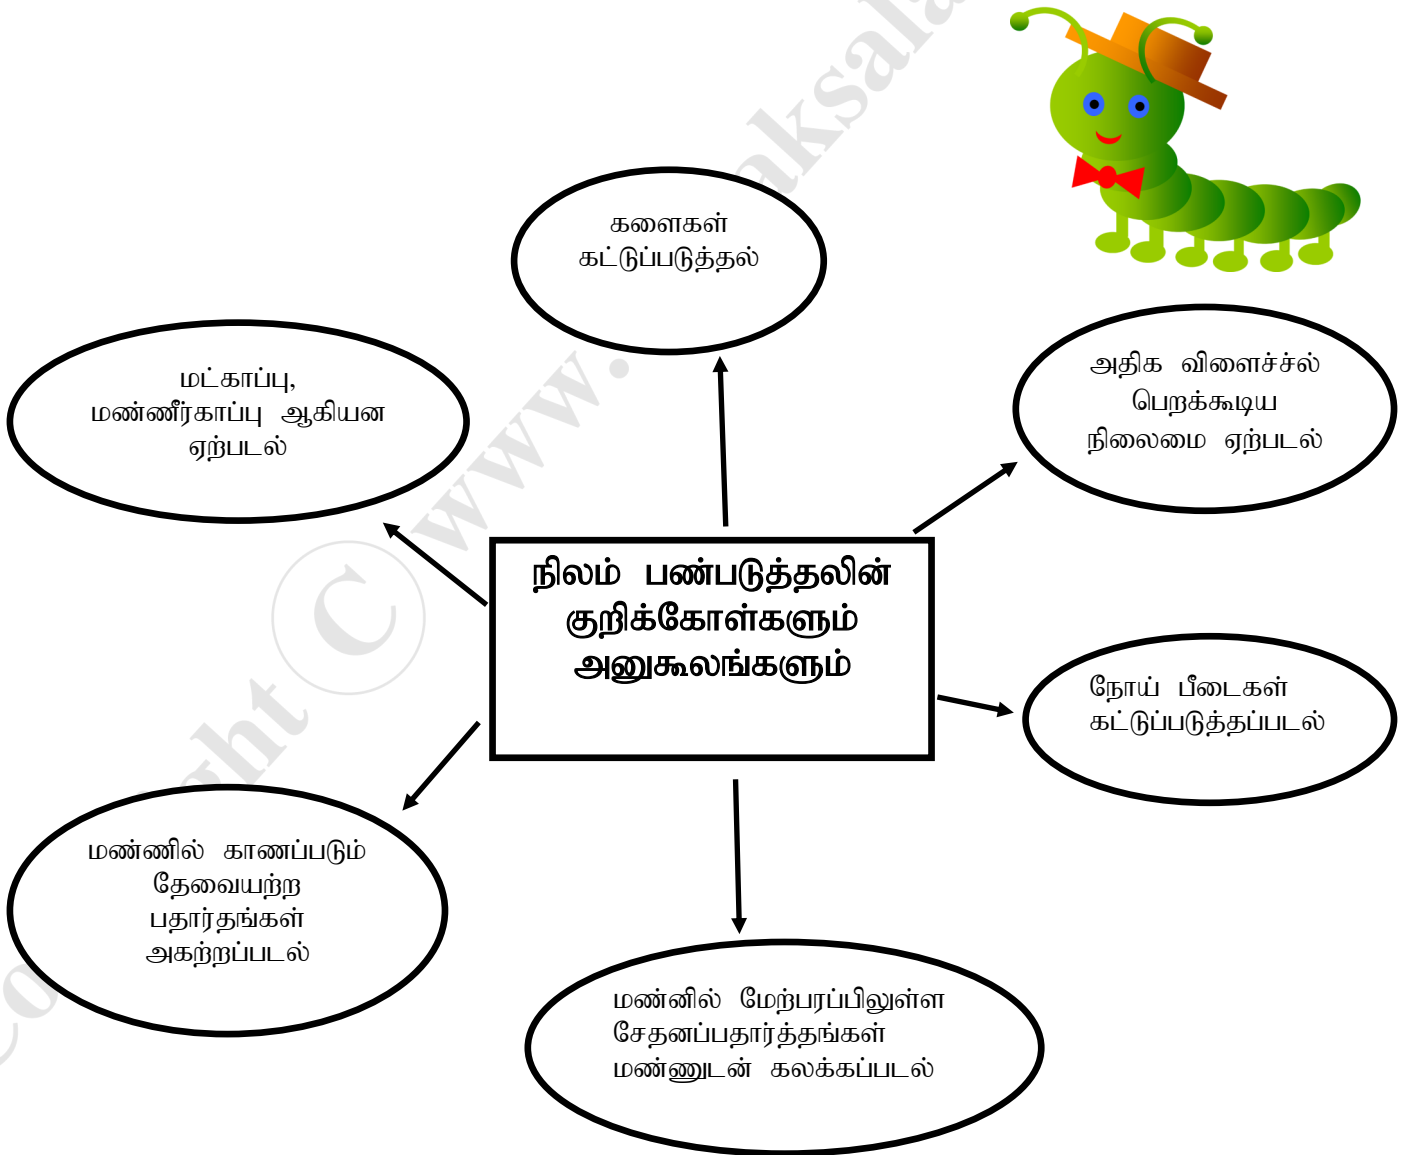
களைகள் கட்டுப்படுத்தல்

மட்காப்பு, மண்ணீர்காப்பு ஆகியன ஏற்படல்

அதிக விளைச்ச்ல் பெறக்கூடிய நிலைமை ஏற்படல்

நிலம் பண்படுத்தலின் குறிக்கோள்களும் அனுகூலங்களும்

நோய் பீடைகள் கட்டுப்படுத்தப்படல்

மண்ணில் காணப்படும் தேவையற்ற பதார்தங்கள் அகற்றப்படல்

மண்னில் மேற்பரப்பிலுள்ள சேதனப்பதார்த்தங்கள் மண்ணுடன் கலக்கப்படல்

Copyright © www.aksala